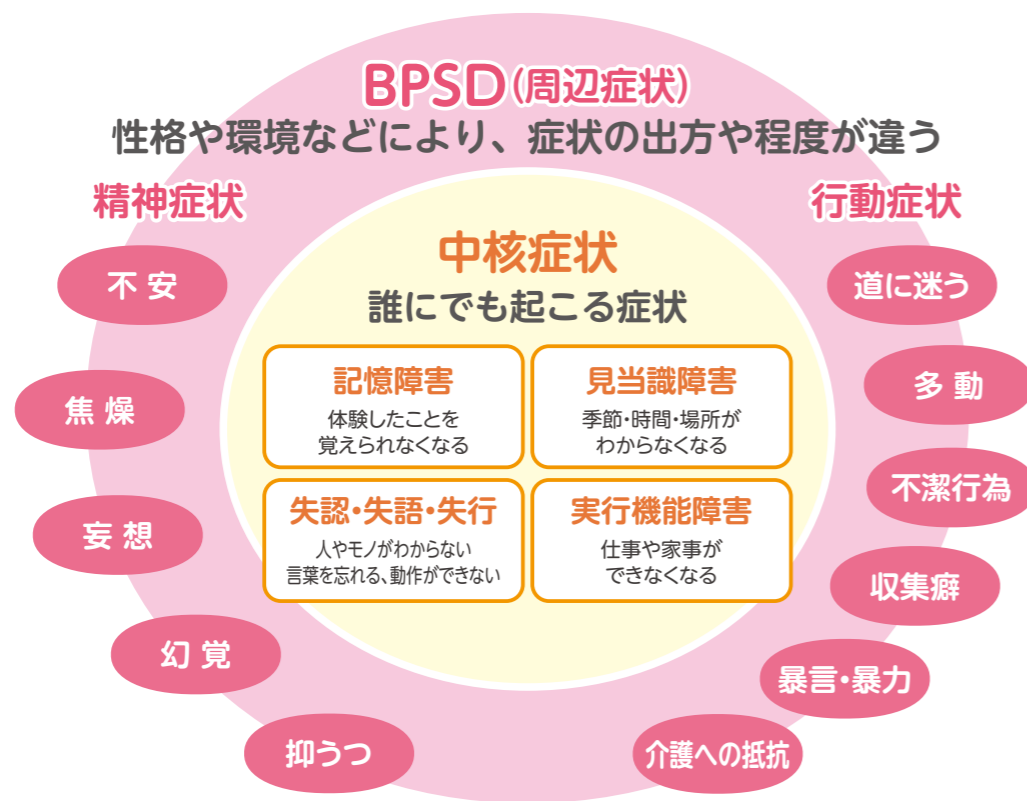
BPSD（周辺症状）
性格や環境などにより、症状の出方や程度が違う

精神症状

行動症状

中核症状
誰にでも起こる症状

記憶障害
体験したことを覚えられなくなる

見当識障害
季節・時間・場所がわからなくなる

失認・失語・失行
人やモノがわからない 言葉を忘れる、動作ができない

実行機能障害
仕事や家事ができなくなる

不 安

焦 燥

妄 想

幻 覚

抑うつ

道に迷う

多 動

不潔行為

収集癖

暴言・暴力

介護への抵抗